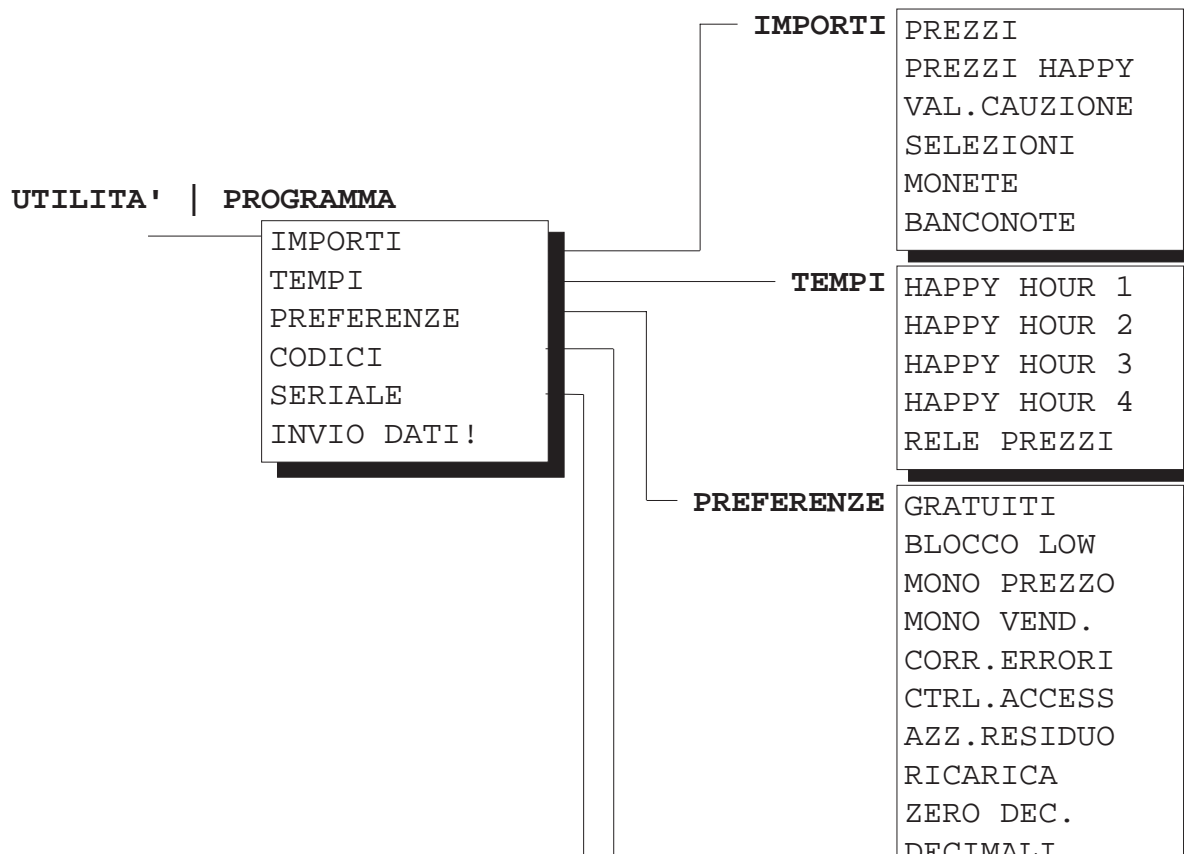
UTILITA' | PROGRAMMA

IMPORTI
TEMPI
PREFERENZE
CODICI
SERIALE
INVIO DATI!

IMPORTI
PREZZI
PREZZI HAPPY
VAL.CAUZIONE
SELEZIONI
MONETE
BANCONOTE

TEMPI
HAPPY HOUR 1
HAPPY HOUR 2
HAPPY HOUR 3
HAPPY HOUR 4
RELE PREZZI

PREFERENZE
GRATUITI
BLOCCO LOW
MONO PREZZO
MONO VEND.
CORR.ERRORI
CTRL.ACCESS
AZZ.RESIDUO
RICARICA
ZERO DEC.
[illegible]